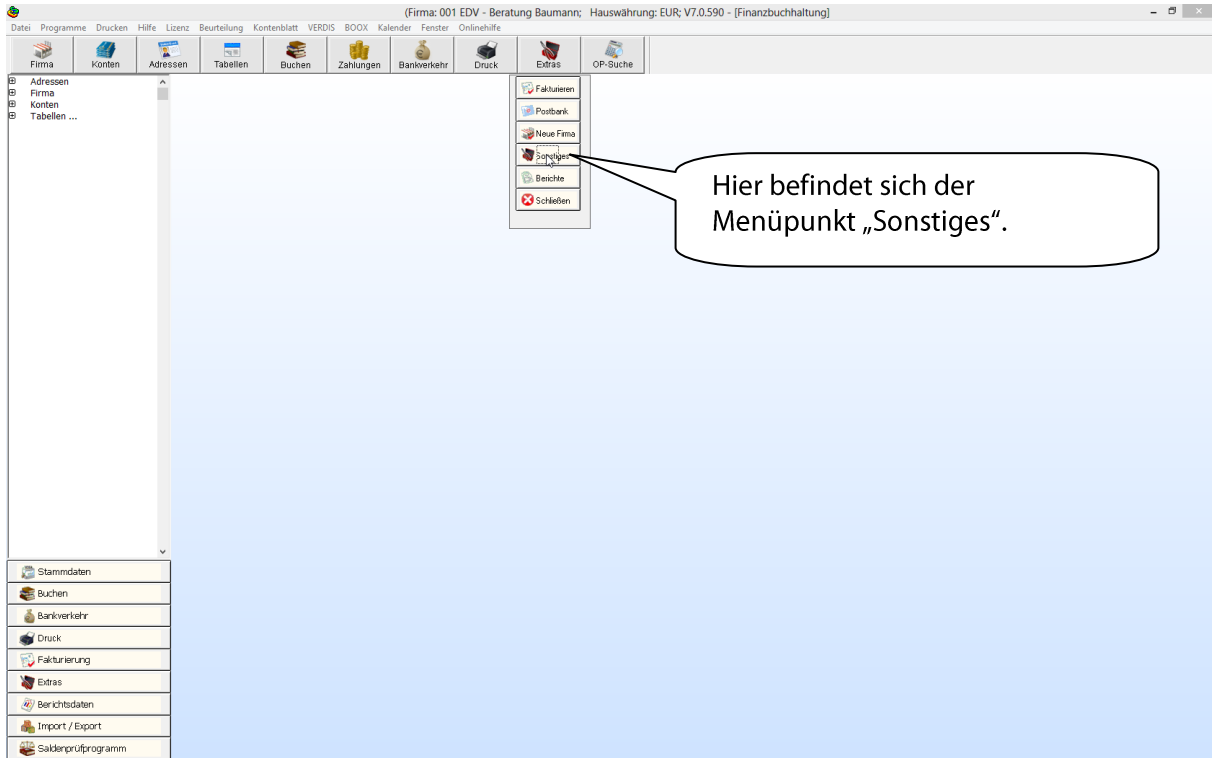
(Firma: 001 EDV - Beratung Baumann; Hauswährung: EUR; V7.0.590 - [Finanzbuchhaltung]

Datei Programme Drucken Hilfe Lizenz Beurteilung Kontenblatt VERDIS BOOX Kalender Fenster Onlinehilfe

Firma Konten Adressen Tabellen Buchen Zahlungen Bankverkehr Druck Extras OP-Suche

Adressen
Firma
Konten
Tabellen ...

Fakturieren
Postbank
Neue Firma
Sonstiges
Berichte
Schließen

Hier befindet sich der Menüpunkt „Sonstiges“.

Stammdaten
Buchen
Bankverkehr
Druck
Fakturierung
Extras
Berichtsdaten
Import / Export
Saldenprüfprogramm